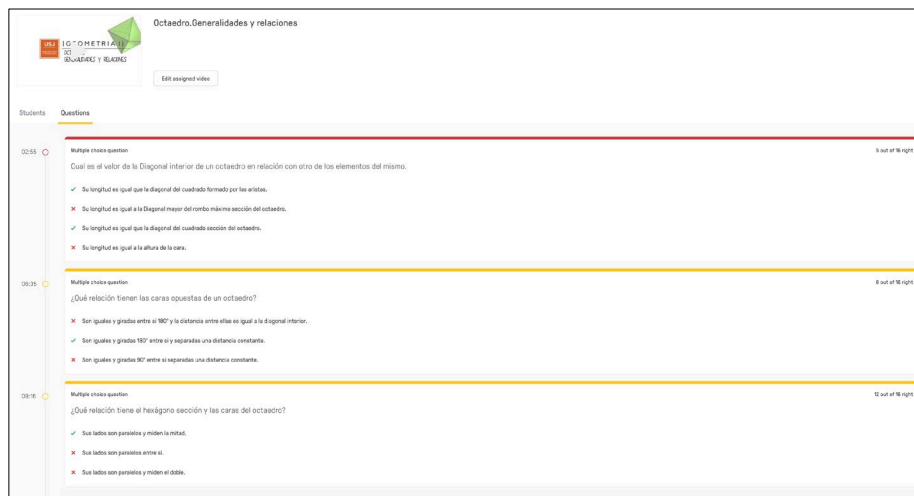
USJ GEOMETRIA II
OCT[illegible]
GENERALIDADES Y RELACIONES

Octaedro.Generalidades y relaciones

Edit assigned video

Students Questions

02:55
Multiple choice question
5 out of 16 right
Cual es el valor de la Diagonal interior de un octaedro en relación con otro de los elementos del mismo.
✓ Su longitud es igual que la diagonal del cuadrado formado por las aristas.
× Su longitud es igual a la Diagonal mayor del rombo máximo sección del octaedro.
✓ Su longitud es igual que la diagonal del cuadrado sección del octaedro.
× Su longitud es igual a la altura de la cara.

06:35
Multiple choice question
8 out of 16 right
¿Qué relación tienen las caras opuestas de un octaedro?
× Son iguales y giradas entre sí 180° y la distancia entre ellas es igual a la diagonal interior.
✓ Son iguales y giradas 180° entre sí y separadas una distancia constante.
× Son iguales y giradas 90° entre si separadas una distancia constante.

09:16
Multiple choice question
12 out of 16 right
¿Qué relación tiene el hexágono sección y las caras del octaedro?
✓ Sus lados son paralelos y miden la mitad.
× Sus lados son paralelos entre sí.
× Sus lados son paralelos y miden el doble.